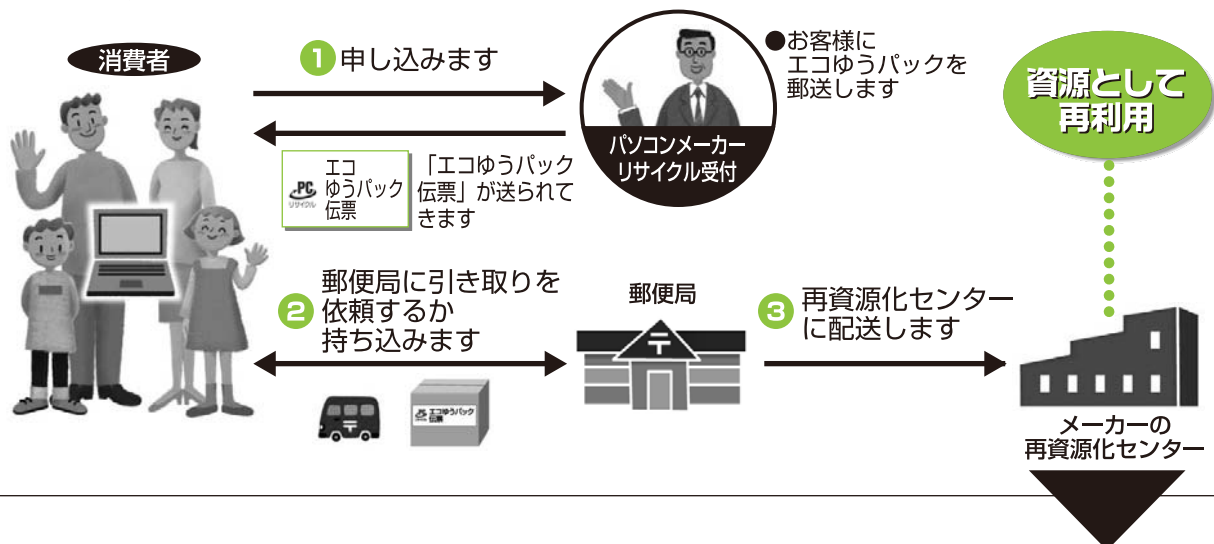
消費者

1 申し込みます

●お客様にエコゆうパックを郵送します

パソコンメーカーリサイクル受付

資源として再利用

PC リサイクル エコゆうパック伝票

「エコゆうパック伝票」が送られてきます

2 郵便局に引き取りを依頼するか持ち込みます

郵便局

3 再資源化センターに配送します

エコゆうパック伝票

メーカーの再資源化センター